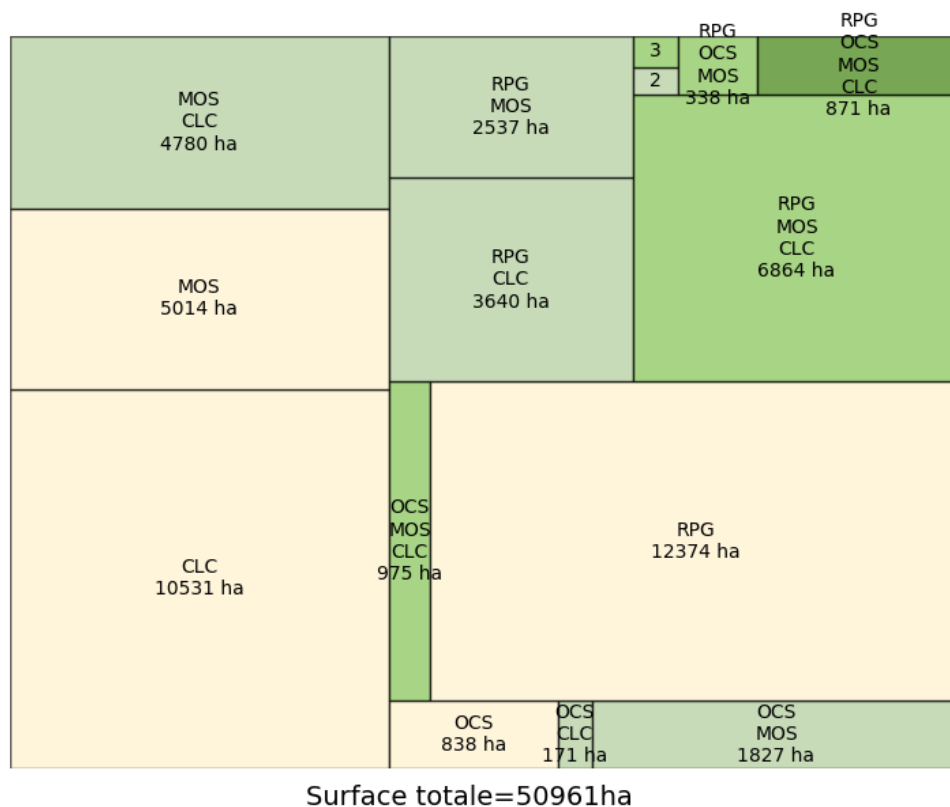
MOS
CLC
4780 ha

MOS
5014 ha

CLC
10531 ha

RPG
MOS
2537 ha

RPG
CLC
3640 ha

3

2

RPG
OCS
MOS
338 ha

RPG
OCS
MOS
CLC
871 ha

RPG
MOS
CLC
6864 ha

OCS
MOS
CLC
975 ha

RPG
12374 ha

OCS
838 ha

OCS
CLC
171 ha

OCS
MOS
1827 ha

Surface totale=50961ha